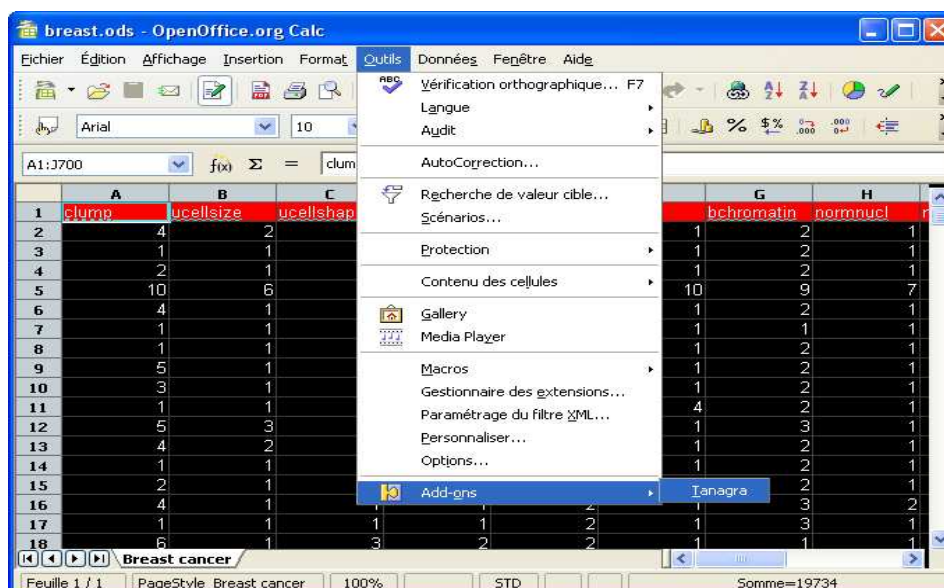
breast.ods - OpenOffice.org Calc

Fichier Édition Affichage Insertion Format Outils Données Fenêtre Aide

Arial 10

A1:J700 $f(x)$ Σ = clum

| | A | B | C | | | | G | H |
|---|---|---|---|---|---|---|---|---|
| 1 | clump | ucellsize | ucellshap | | | | bchromatin | normnucl |
| 2 | 4 | 2 | | | | 1 | 2 | 1 |
| 3 | 1 | 1 | | | | 1 | 2 | 1 |
| 4 | 2 | 1 | | | | 1 | 2 | 1 |
| 5 | 10 | 6 | | | | 10 | 9 | 7 |
| 6 | 4 | 1 | | | | 1 | 2 | 1 |
| 7 | 1 | 1 | | | | 1 | 1 | 1 |
| 8 | 1 | 1 | | | | 1 | 2 | 1 |
| 9 | 5 | 1 | | | | 1 | 2 | 1 |
| 10 | 3 | 1 | | | | 1 | 2 | 1 |
| 11 | 1 | 1 | | | | 4 | 2 | 1 |
| 12 | 5 | 3 | | | | 1 | 3 | 1 |
| 13 | 4 | 2 | | | | 1 | 2 | 1 |
| 14 | 1 | 1 | | | | 1 | 2 | 1 |
| 15 | 2 | 1 | | | | 1 | 2 | 1 |
| 16 | 4 | 1 | | | 2 | 1 | 3 | 2 |
| 17 | 1 | 1 | 1 | 1 | 2 | 1 | 3 | 1 |
| 18 | 6 | 1 | 3 | 2 | 2 | 1 | 1 | 1 |

Vérification orthographique... F7
Langue
Audit
AutoCorrection...
Recherche de valeur cible...
Scénarios...
Protection
Contenu des cellules
Gallery
Media Player
Macros
Gestionnaire des extensions...
Paramétrage du filtre XML...
Personnaliser...
Options...
Add-ons
Tanagra

Breast cancer

Feuille 1 / 1 PageStyle_Breast cancer 100% STD Somme=19734